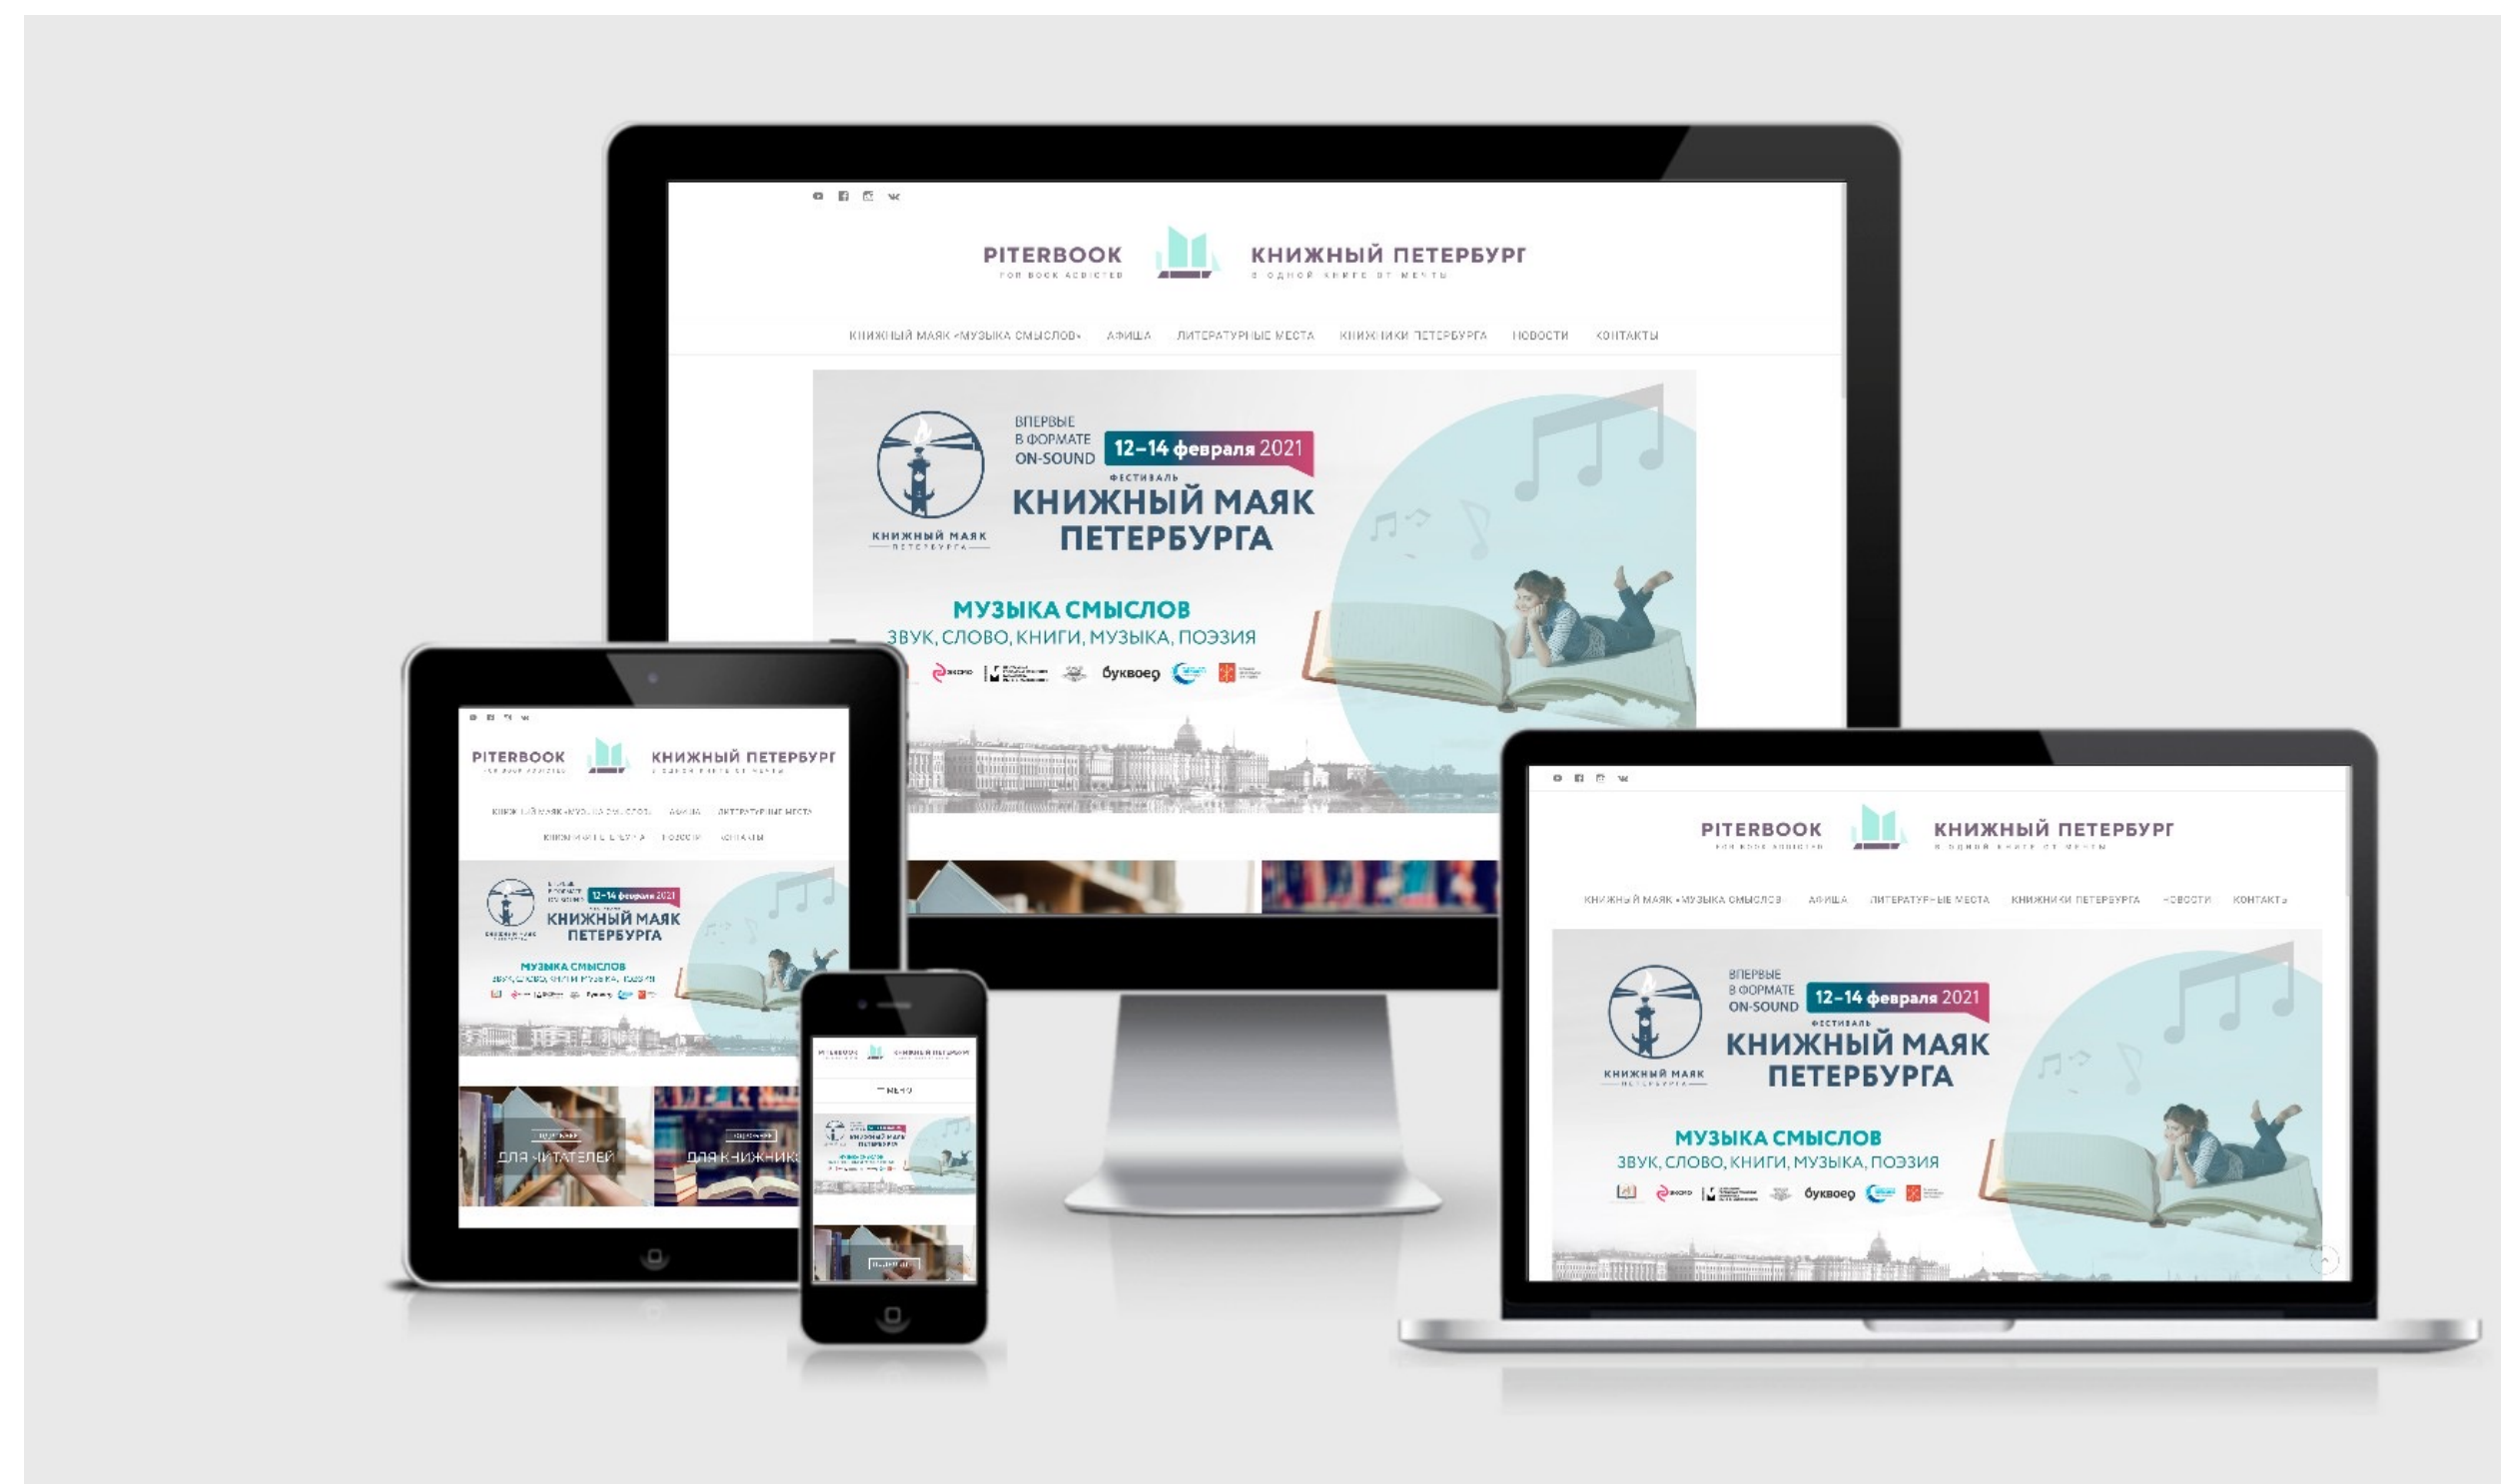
PITERBOOK
FOR BOOK ADDICTED

КНИЖНЫЙ ПЕТЕРБУРГ
В ОДНОЙ КНИГЕ ОТ МЕЧТЫ

КНИЖНЫЙ МАЯК «МУЗЫКА СМЫСЛОВ» АФИША ЛИТЕРАТУРНЫЕ МЕСТА КНИЖНИКИ ПЕТЕРБУРГА НОВОСТИ КОНТАКТЫ

КНИЖНЫЙ МАЯК ПЕТЕРБУРГА

ВПЕРВЫЕ В ФОРМАТЕ ON-SOUND

12–14 февраля 2021

ФЕСТИВАЛЬ

КНИЖНЫЙ МАЯК ПЕТЕРБУРГА

МУЗЫКА СМЫСЛОВ

ЗВУК, СЛОВО, КНИГИ, МУЗЫКА, ПОЭЗИЯ

буквоед

ДЛЯ ЧИТАТЕЛЕЙ

ДЛЯ КНИЖНИК

МЕНЮ